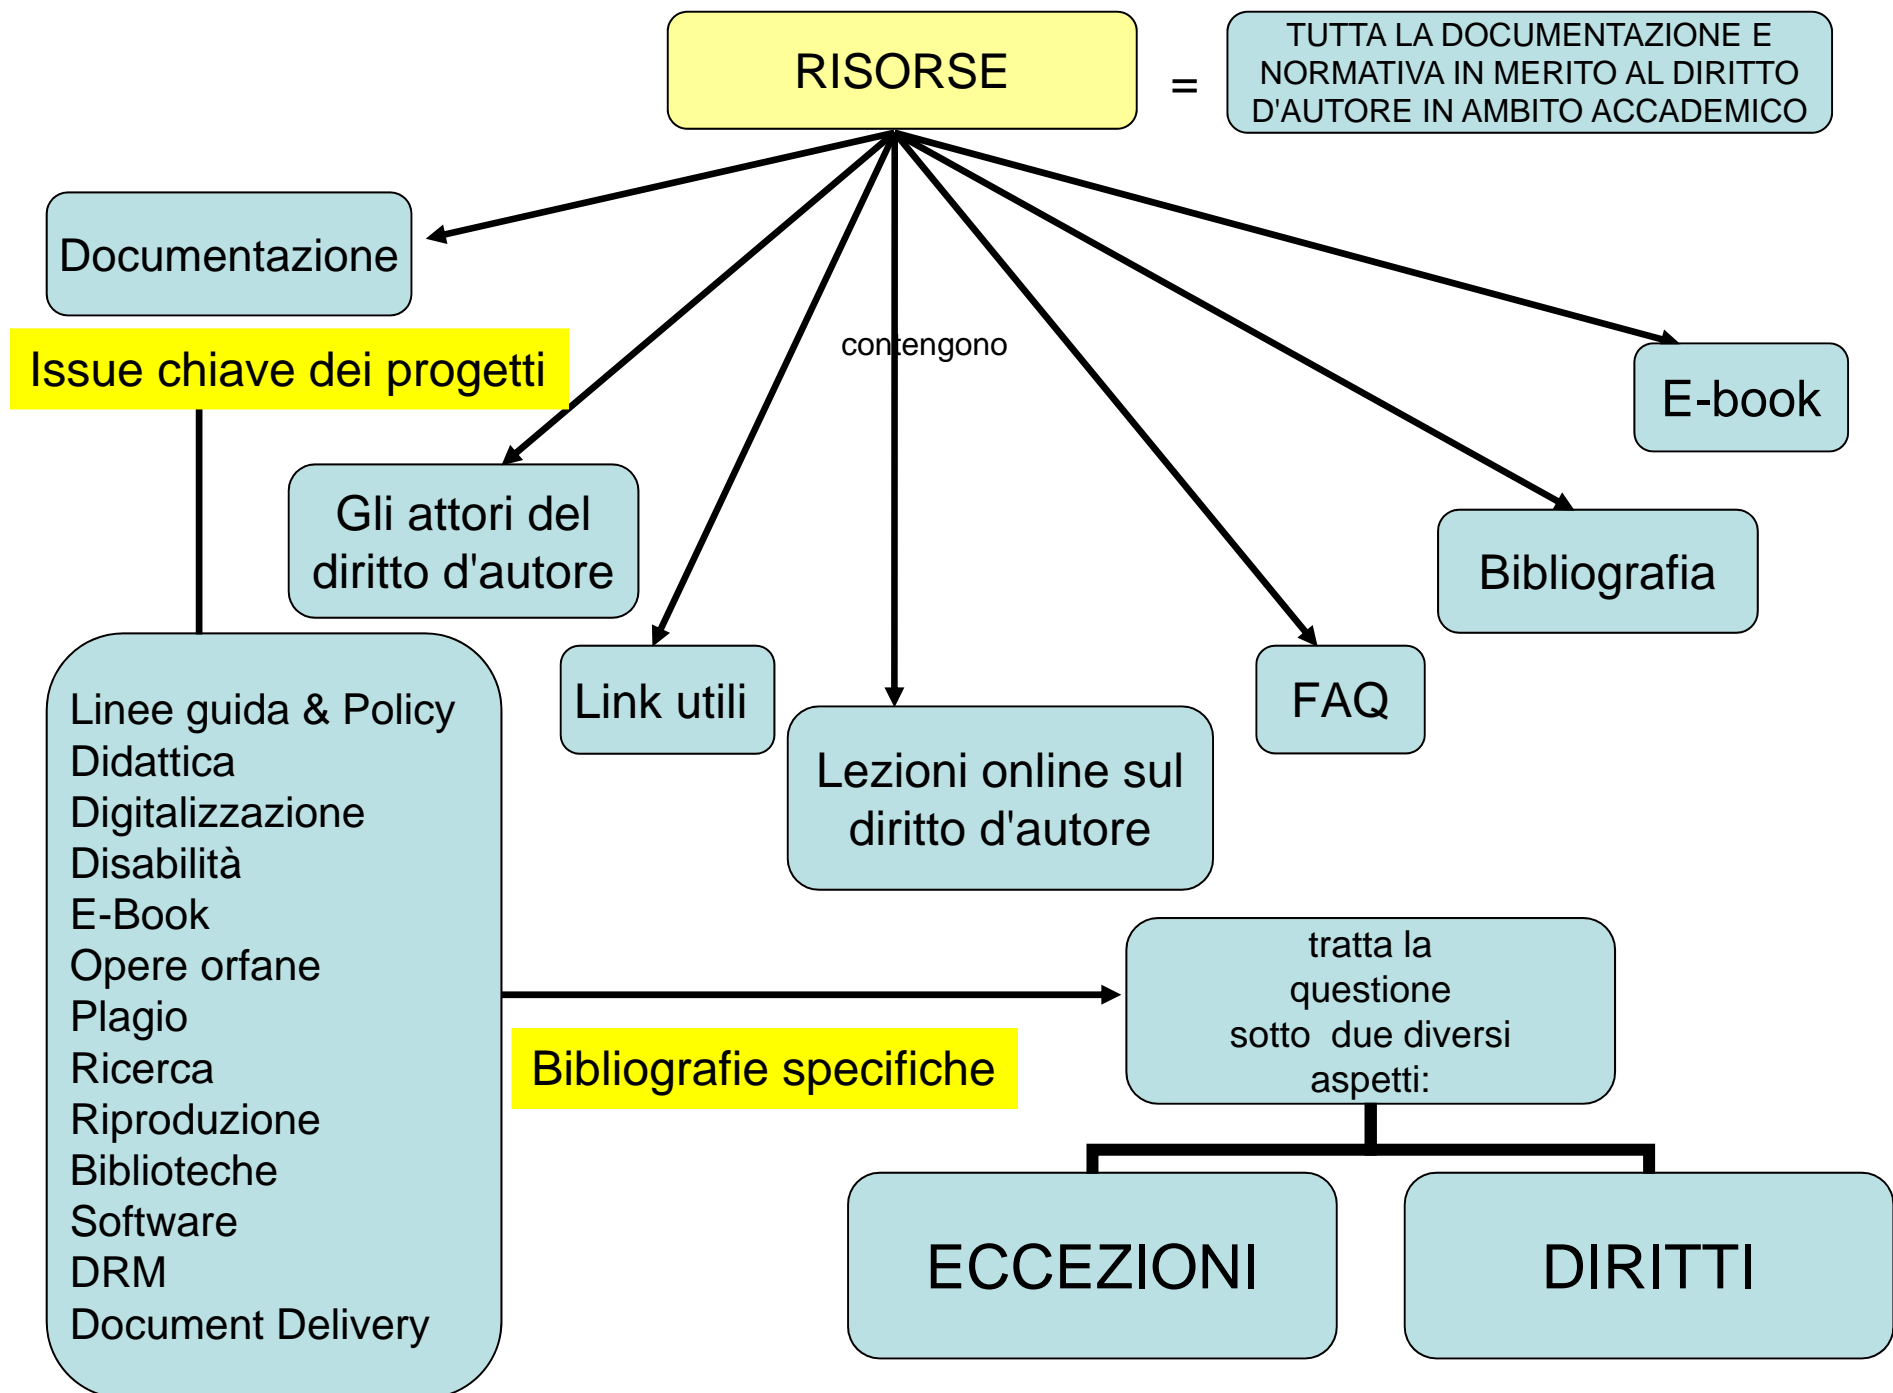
RISORSE

=

TUTTA LA DOCUMENTAZIONE E NORMATIVA IN MERITO AL DIRITTO D'AUTORE IN AMBITO ACCADEMICO

contengono

Documentazione

Issue chiave dei progetti

Gli attori del diritto d'autore

Link utili

Lezioni online sul diritto d'autore

FAQ

Bibliografia

E-book

Linee guida & Policy
Didattica
Digitalizzazione
Disabilità
E-Book
Opere orfane
Plagio
Ricerca
Riproduzione
Biblioteche
Software
DRM
Document Delivery

Bibliografie specifiche

tratta la questione sotto due diversi aspetti:

ECCEZIONI

DIRITTI